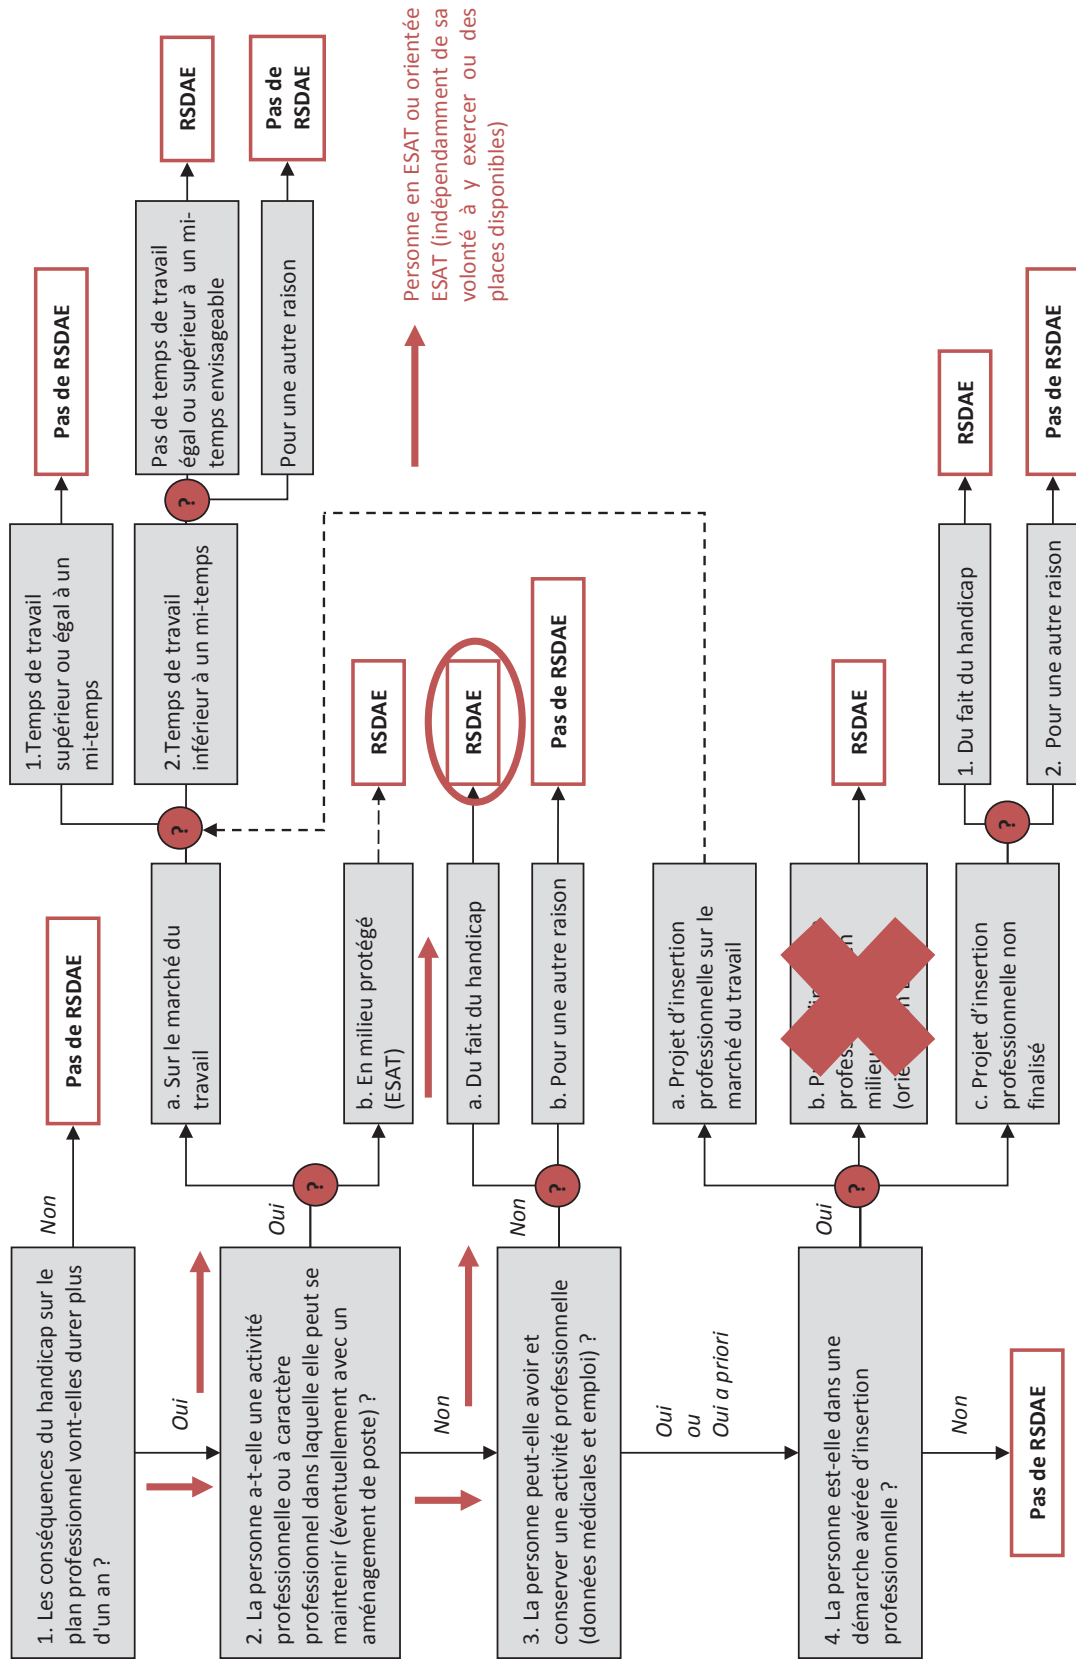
1. Les conséquences du handicap sur le plan professionnel vont-elles durer plus d'un an ?

Non

Pas de RSDAE

Oui

2. La personne a-t-elle une activité professionnelle ou à caractère professionnel dans laquelle elle peut se maintenir (éventuellement avec un aménagement de poste) ?

Oui

?

a. Sur le marché du travail

?

1.Temps de travail supérieur ou égal à un mi-temps

Pas de RSDAE

2.Temps de travail inférieur à un mi-temps

?

Pas de temps de travail égal ou supérieur à un mi-temps envisageable

RSDAE

Pour une autre raison

Pas de RSDAE

b. En milieu protégé (ESAT)

RSDAE

Personne en ESAT ou orientée ESAT (indépendamment de sa volonté à y exercer ou des places disponibles)

Non

3. La personne peut-elle avoir et conserver une activité professionnelle (données médicales et emploi) ?

Non

?

a. Du fait du handicap

RSDAE

b. Pour une autre raison

Pas de RSDAE

Oui ou Oui a priori

4. La personne est-elle dans une démarche avérée d'insertion professionnelle ?

Oui

?

a. Projet d'insertion professionnelle sur le marché du travail

b. P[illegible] profes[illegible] milieu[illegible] (orie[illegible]

RSDAE

c. Projet d'insertion professionnelle non finalisé

?

1. Du fait du handicap

RSDAE

2. Pour une autre raison

Pas de RSDAE

Non

Pas de RSDAE